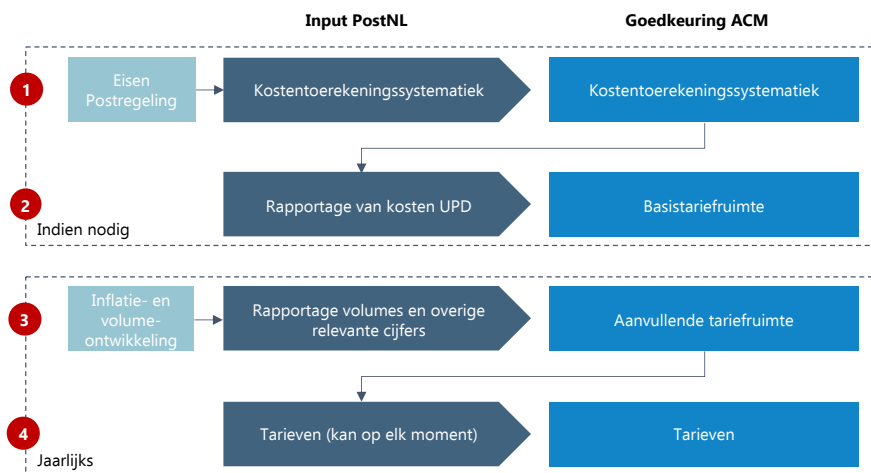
Input PostNL

Goedkeuring ACM

1

Eisen Postregeling

Kostentoerekeningssystematiek

Kostentoerekeningssystematiek

2

Indien nodig

Rapportage van kosten UPD

Basistariefruimte

3

Inflatie- en volume-ontwikkeling

Rapportage volumes en overige relevante cijfers

Aanvullende tariefruimte

4

Jaarlijks

Tarieven (kan op elk moment)

Tarieven